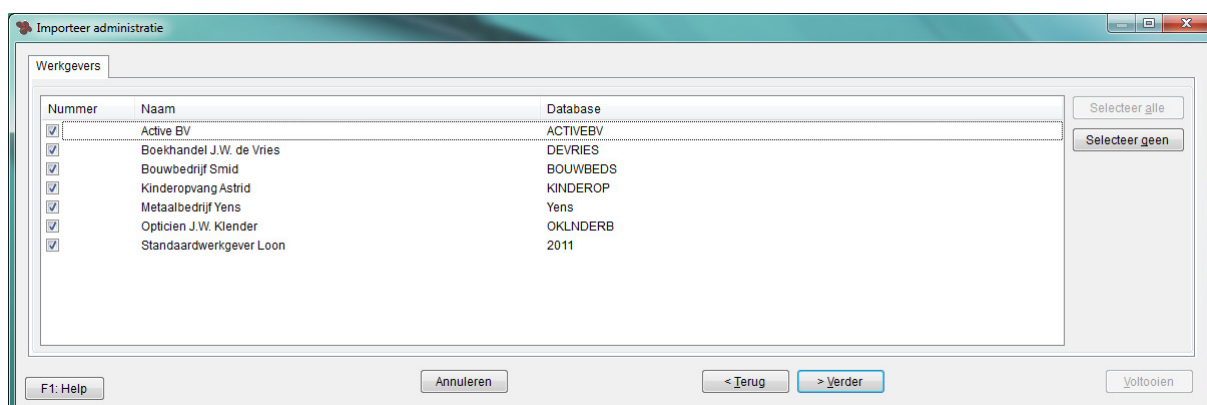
Importeer administratie

Werkgevers

| Nummer | Naam | Database |
|---|---|---|
| ☑ | Active BV | ACTIVEBV |
| ☑ | Boekhandel J.W. de Vries | DEVRIES |
| ☑ | Bouwbedrijf Smid | BOUWBEDS |
| ☑ | Kinderopvang Astrid | KINDEROP |
| ☑ | Metaalbedrijf Yens | Yens |
| ☑ | Opticien J.W. Klender | OKLNDERB |
| ☑ | Standaardwerkgever Loon | 2011 |

Selecteer alle

Selecteer geen

F1: Help

Annuleren

< Terug

> Verder

Voltooien